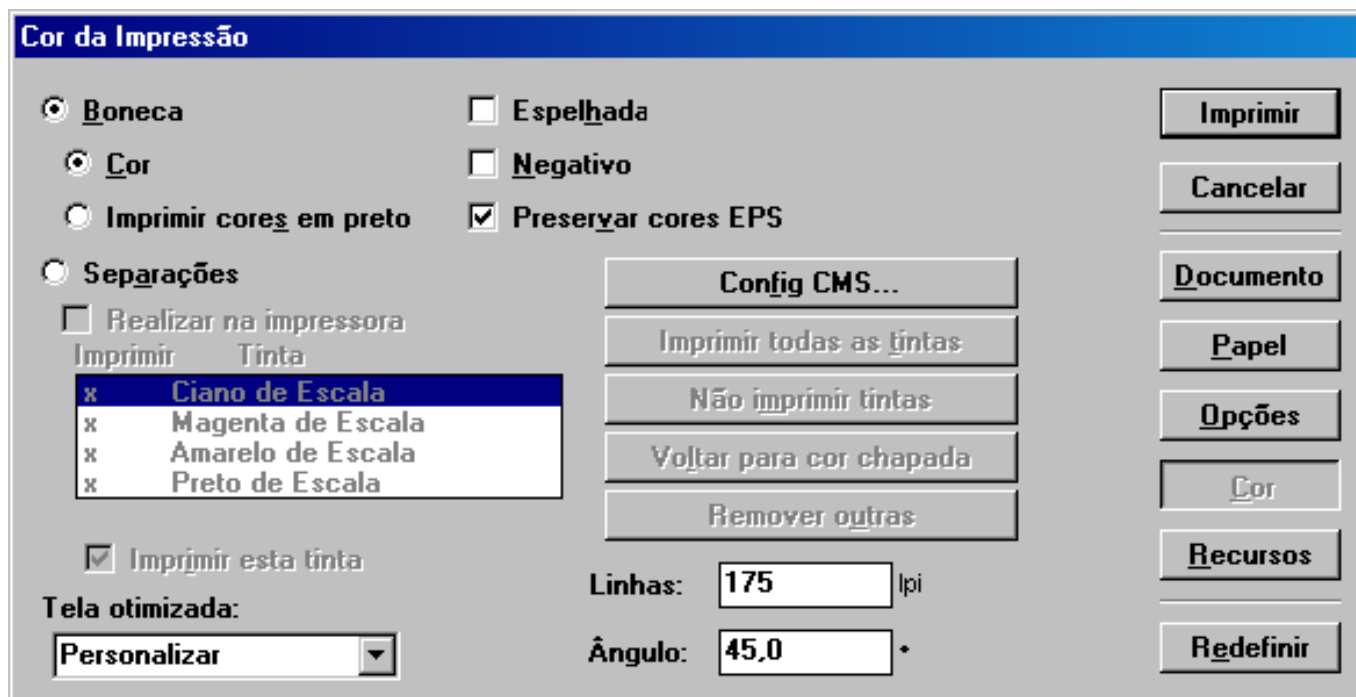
Cor da Impressão

Boneca

Cor

Imprimir cores em preto

Separações

Realizar na impressora

| Imprimir | Tinta |
|---|---|
| x | Ciano de Escala |
| x | Magenta de Escala |
| x | Amarelo de Escala |
| x | Preto de Escala |

Imprimir esta tinta

Tela otimizada:

Personalizar

Espelhada

Negativo

Preservar cores EPS

Config CMS...

Imprimir todas as tintas

Não imprimir tintas

Voltar para cor chapada

Remover outras

Linhas: 175 lpi

Ângulo: 45,0 °

Imprimir

Cancelar

Documento

Papel

Opções

Cor

Recursos

Redefinir